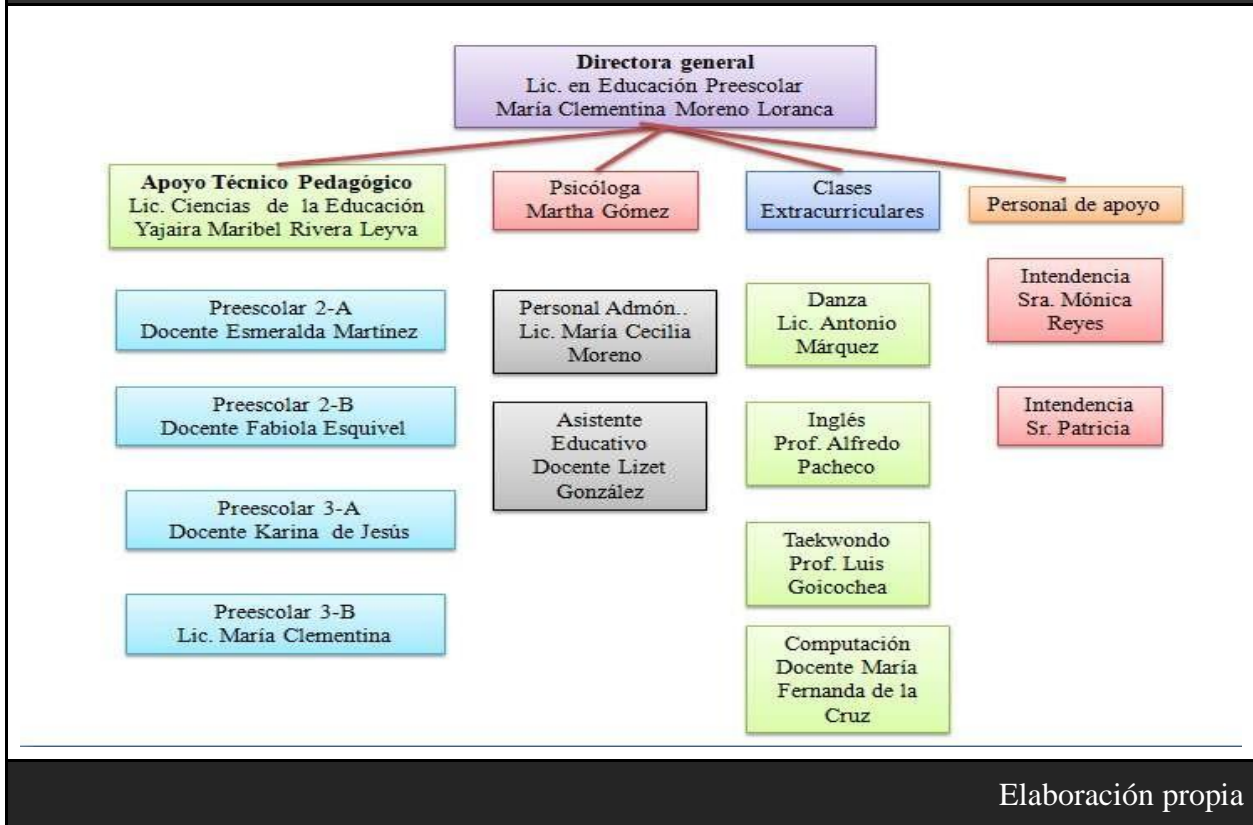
Directora general
Lic. en Educación Preescolar
María Clementina Moreno Loranca

Apoyo Técnico Pedagógico
Lic. Ciencias de la Educación
Yajaira Maribel Rivera Leyva

Psicóloga
Martha Gómez

Clases
Extracurriculares

Personal de apoyo

Preescolar 2-A
Docente Esmeralda Martínez

Preescolar 2-B
Docente Fabiola Esquivel

Preescolar 3-A
Docente Karina de Jesús

Preescolar 3-B
Lic. María Clementina

Personal Admón..
Lic. María Cecilia Moreno

Asistente Educativo
Docente Lizet González

Danza
Lic. Antonio Márquez

Inglés
Prof. Alfredo Pacheco

Taekwondo
Prof. Luis Goicochea

Computación
Docente María Fernanda de la Cruz

Intendencia
Sra. Mónica Reyes

Intendencia
Sr. Patricia

Elaboración propia